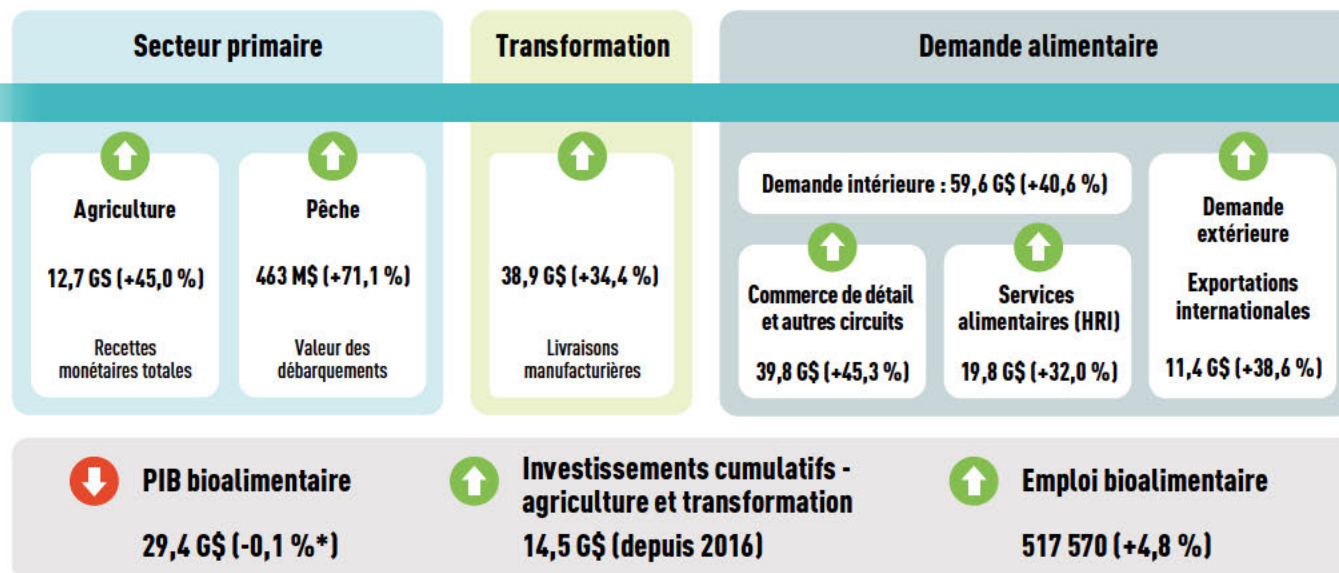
Secteur primaire

Agriculture

12,7 GS (+45,0 %)

Recettes monétaires totales

Pêche

463 M$ (+71,1 %)

Valeur des débarquements

Transformation

38,9 G$ (+34,4 %)

Livraisons manufacturières

Demande alimentaire

Demande intérieure : 59,6 G$ (+40,6 %)

Commerce de détail et autres circuits

39,8 G$ (+45,3 %)

Services alimentaires (HRI)

19,8 G$ (+32,0 %)

Demande extérieure

Exportations internationales

11,4 G$ (+38,6 %)

PIB bioalimentaire

29,4 G$ (-0,1 %*)

Investissements cumulatifs - agriculture et transformation

14,5 G$ (depuis 2016)

Emploi bioalimentaire

517 570 (+4,8 %)